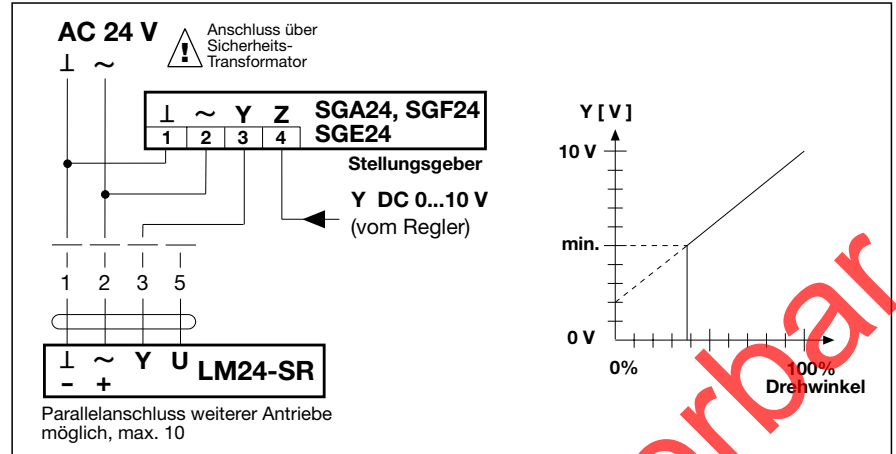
AC 24 V
Anschluss über Sicherheits-Transformator
⊥ ~

⊥ ~ Y Z
1 2 3 4
SGA24, SGF24
SGE24
Stellungsgeber

Y DC 0...10 V
(vom Regler)

1 2 3 5

⊥ ~ Y U
– +
LM24-SR

Parallelanschluss weiterer Antriebe möglich, max. 10

Y [ V ]
10 V
min.
0 V
0%
100%
Drehwinkel

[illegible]rbar